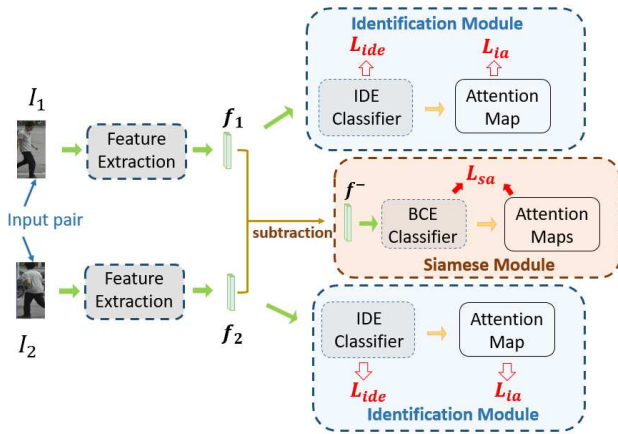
Identification Module

$L_{ide}$

$L_{ia}$

IDE Classifier

Attention Map

$I_1$

Feature Extraction

$f_1$

$f^-$

$L_{sa}$

Input pair

subtraction

BCE Classifier

Attention Maps

Siamese Module

Feature Extraction

$f_2$

$I_2$

IDE Classifier

Attention Map

$L_{ide}$

$L_{ia}$

Identification Module